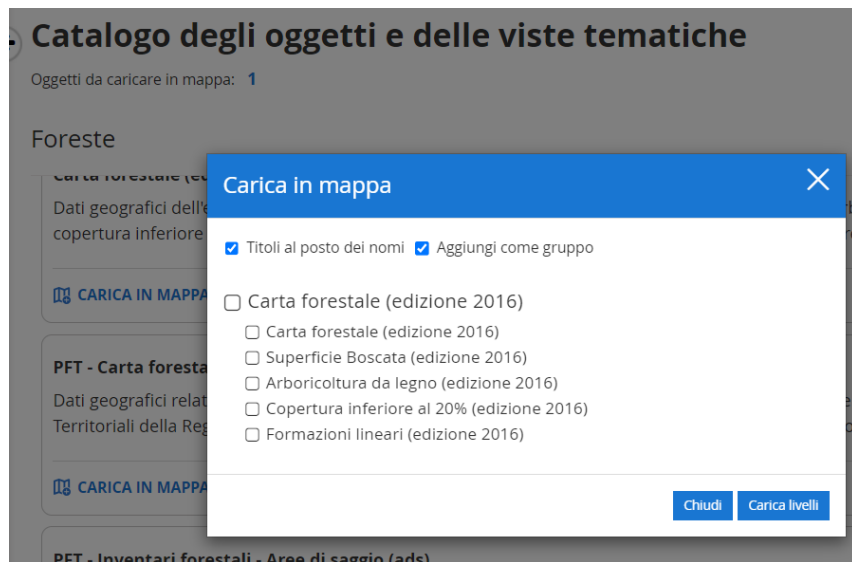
Catalogo degli oggetti e delle viste tematiche

Oggetti da caricare in mappa: 1

Foreste

Carta forestale (e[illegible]

Dati geografici dell'e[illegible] copertura inferiore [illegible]

CARICA IN MAPPA

PFT - Carta foresta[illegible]

Dati geografici relat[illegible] Territoriali della Reg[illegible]

CARICA IN MAPPA

PFT - Inventari forestali - Aree di saggio (ads)

Carica in mappa

☑ Titoli al posto dei nomi ☑ Aggiungi come gruppo

☐ Carta forestale (edizione 2016)
☐ Carta forestale (edizione 2016)
☐ Superficie Boscata (edizione 2016)
☐ Arboricoltura da legno (edizione 2016)
☐ Copertura inferiore al 20% (edizione 2016)
☐ Formazioni lineari (edizione 2016)

Chiudi Carica livelli